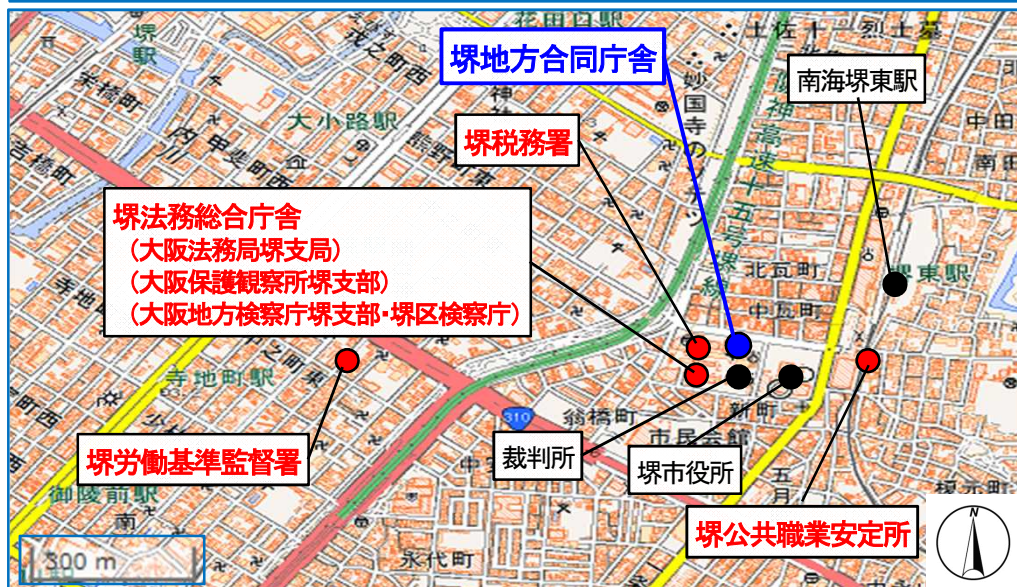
堺地方合同庁舎

南海堺東駅

堺税務署

堺法務総合庁舎
（大阪法務局堺支局）
（大阪保護観察所堺支部）
（大阪地方検察庁堺支部・堺区検察庁）

裁判所

堺市役所

堺労働基準監督署

堺公共職業安定所

300 m

N

堺駅
花田口駅
大小路駅
寺地町駅
御陵前駅
堺東駅
神明町
宿院町
翁橋町
市民会館
北瓦町
中瓦町
新町
中之町
永代町
妙国寺
阪神高速十五号
310